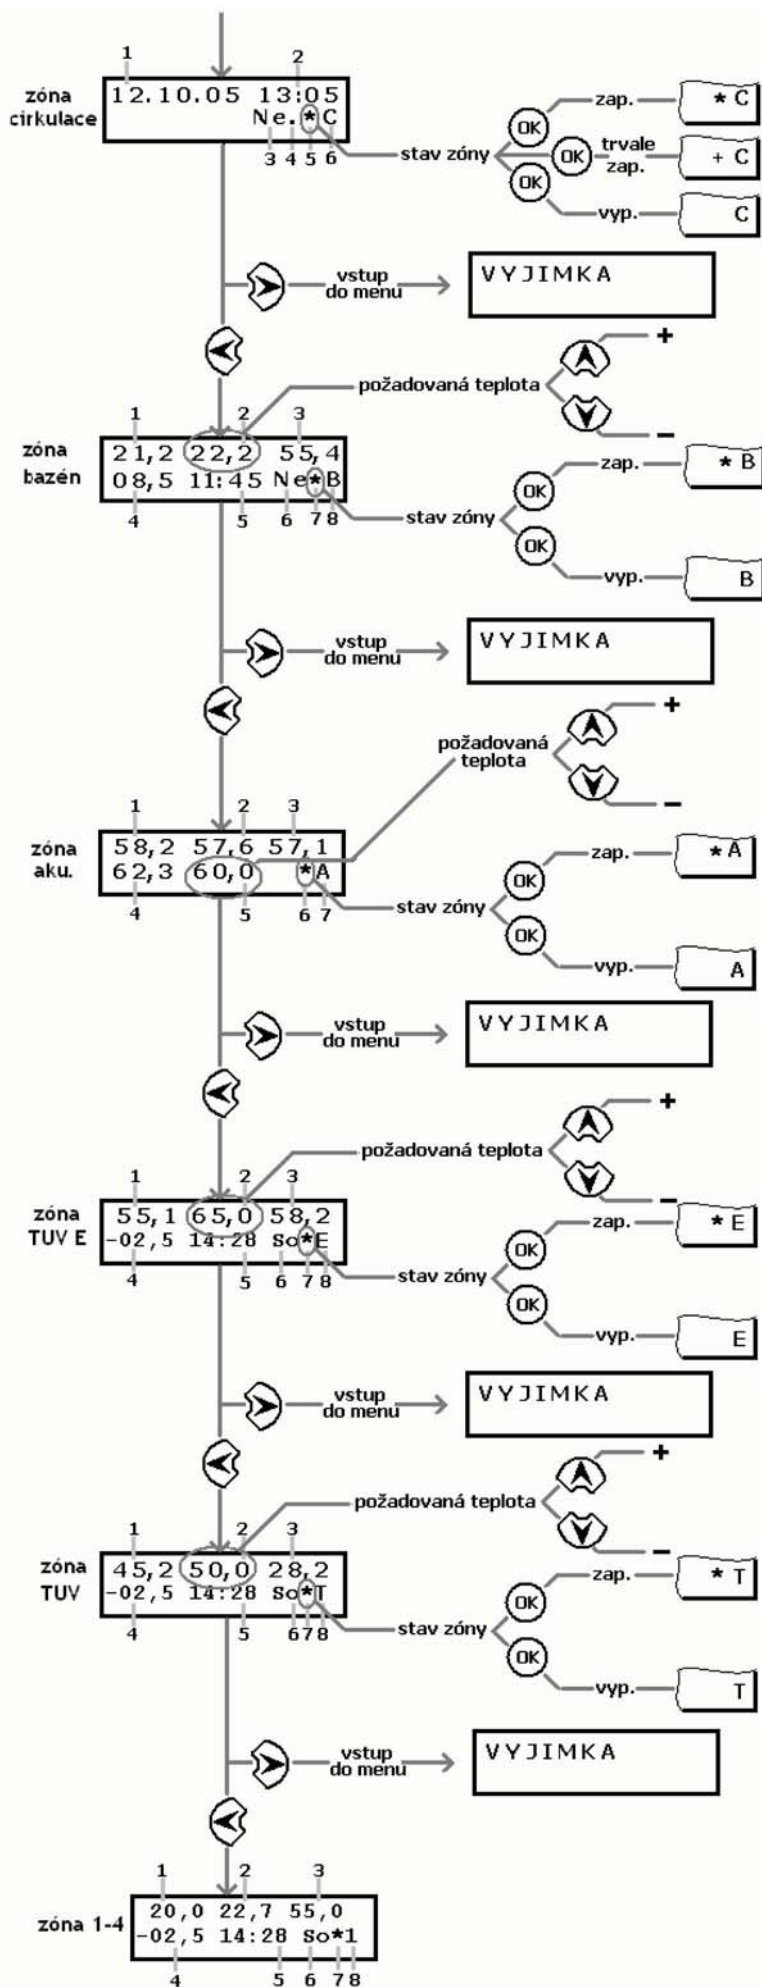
1
2
zóna cirkulace
12.10.05 13:05
Ne.*C
3 4 5 6
stav zóny
OK
zap.
* C
OK
trvale zap.
+ C
OK
vyp.
C
vstup do menu
VYJIMKA

požadovaná teplota
+
–
1 2 3
zóna bazén
21,2 22,2 55,4
08,5 11:45 Ne*B
4 5 6 7 8
stav zóny
OK
zap.
* B
OK
vyp.
B
vstup do menu
VYJIMKA

požadovaná teplota
+
–
1 2 3
zóna aku.
58,2 57,6 57,1
62,3 60,0 *A
4 5 6 7
stav zóny
OK
zap.
* A
OK
vyp.
A
vstup do menu
VYJIMKA

požadovaná teplota
+
–
1 2 3
zóna TUV E
55,1 65,0 58,2
-02,5 14:28 So*E
4 5 6 7 8
stav zóny
OK
zap.
* E
OK
vyp.
E
vstup do menu
VYJIMKA

požadovaná teplota
+
–
1 2 3
zóna TUV
45,2 50,0 28,2
-02,5 14:28 So*T
4 5 6 7 8
stav zóny
OK
zap.
* T
OK
vyp.
T
vstup do menu
VYJIMKA

1 2 3
zóna 1-4
20,0 22,7 55,0
-02,5 14:28 So*1
4 5 6 7 8